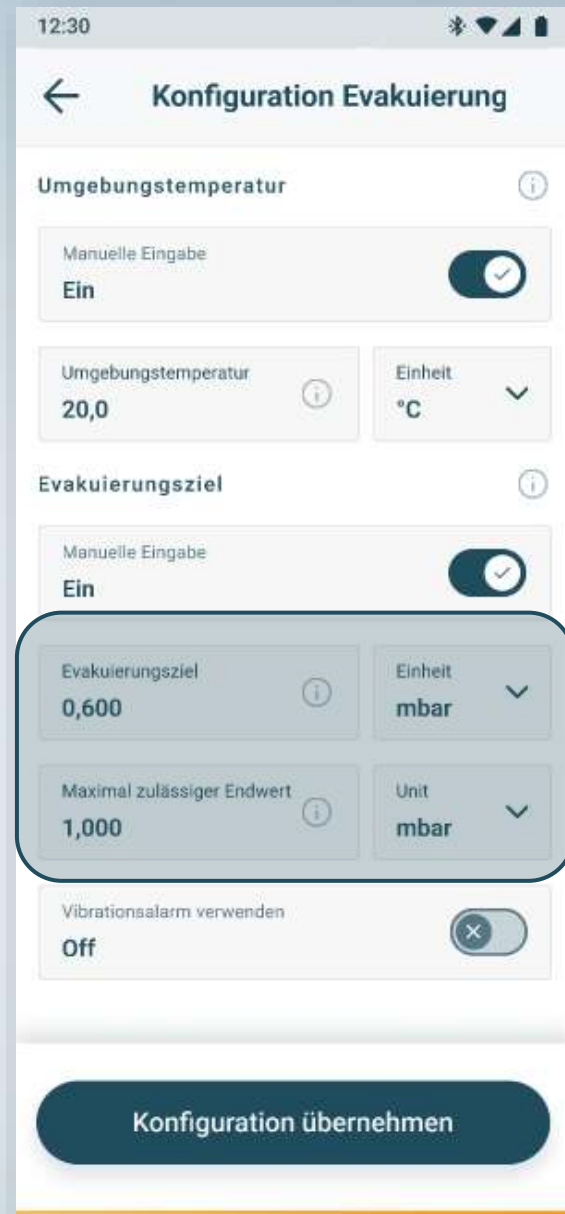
12:30

Konfiguration Evakuierung

Umgebungstemperatur

Manuelle Eingabe
Ein

Umgebungstemperatur
20,0

Einheit
°C

Evakuierungsziel

Manuelle Eingabe
Ein

Evakuierungsziel
0,600

Einheit
mbar

Maximal zulässiger Endwert
1,000

Unit
mbar

Vibrationsalarm verwenden
Off

Konfiguration übernehmen